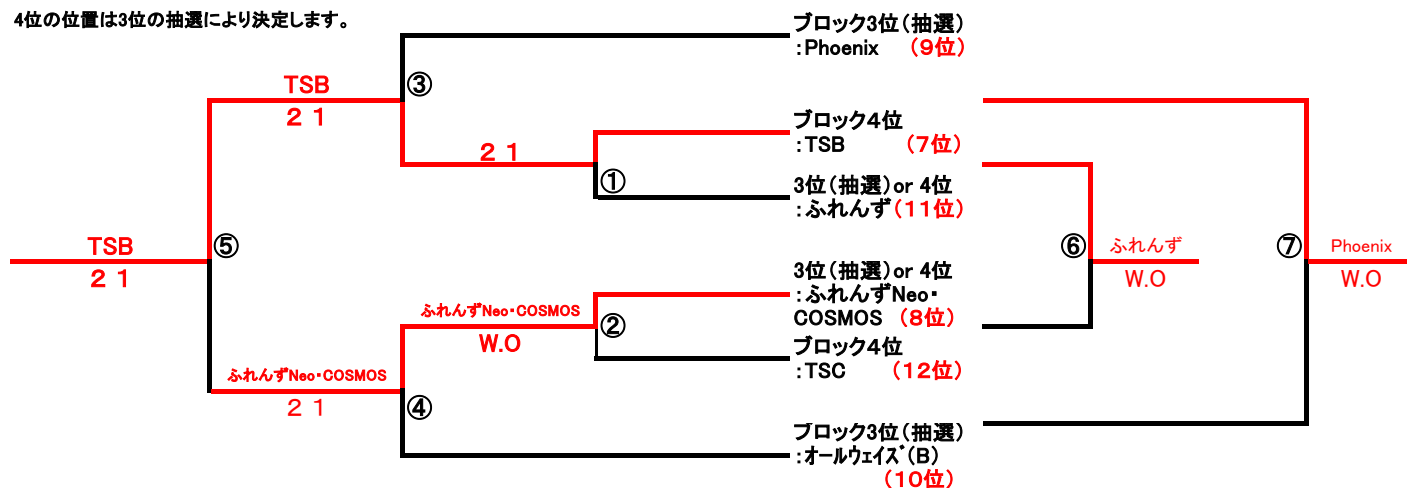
4位の位置は3位の抽選により決定します。

ブロック3位（抽選）
：Phoenix　（9位）

ブロック4位
：TSB　（7位）

3位（抽選）or 4位
：ふれんず（11位）

3位（抽選）or 4位
：ふれんずNeo・COSMOS　（8位）

ブロック4位
：TSC　（12位）

ブロック3位（抽選）
：オールウェイズ（B）
（10位）

③
TSB
２ １
２ １
①
⑤
TSB
２ １
ふれんずNeo・COSMOS
W.O
②
ふれんずNeo・COSMOS
２ １
④

⑥
ふれんず
W.O

⑦
Phoenix
W.O